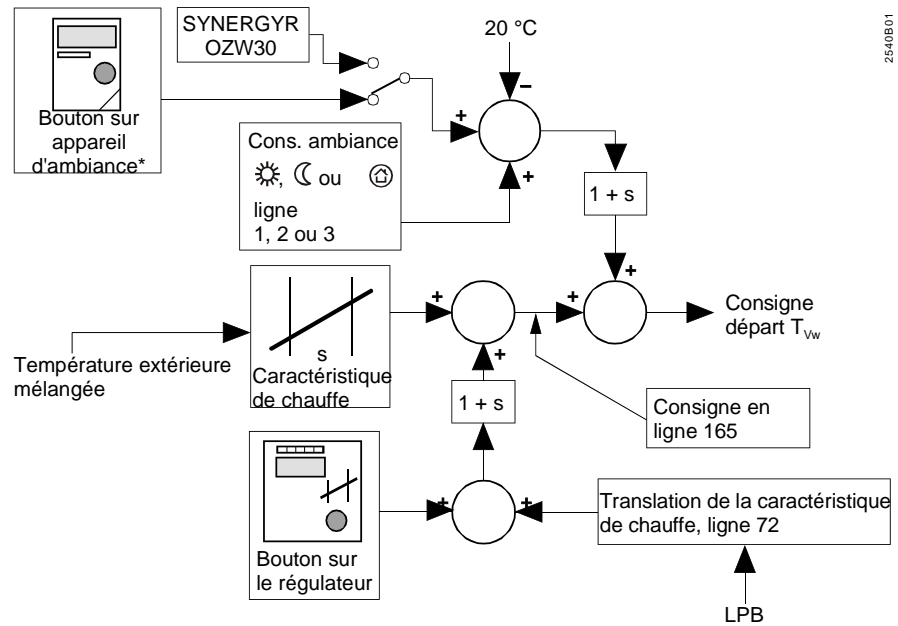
SYNERGYR OZW30

20 °C

2540B01

Bouton sur appareil d'ambiance*

+

–

Cons. ambiance
☼, ☾ ou ⌂
ligne 1, 2 ou 3

+

1 + s

+

+

Consigne départ $T_{Vw}$

Température extérieure mélangée

s

Caractéristique de chauffe

+

+

1 + s

Consigne en ligne 165

+

+

Translation de la caractéristique de chauffe, ligne 72

Bouton sur le régulateur

LPB